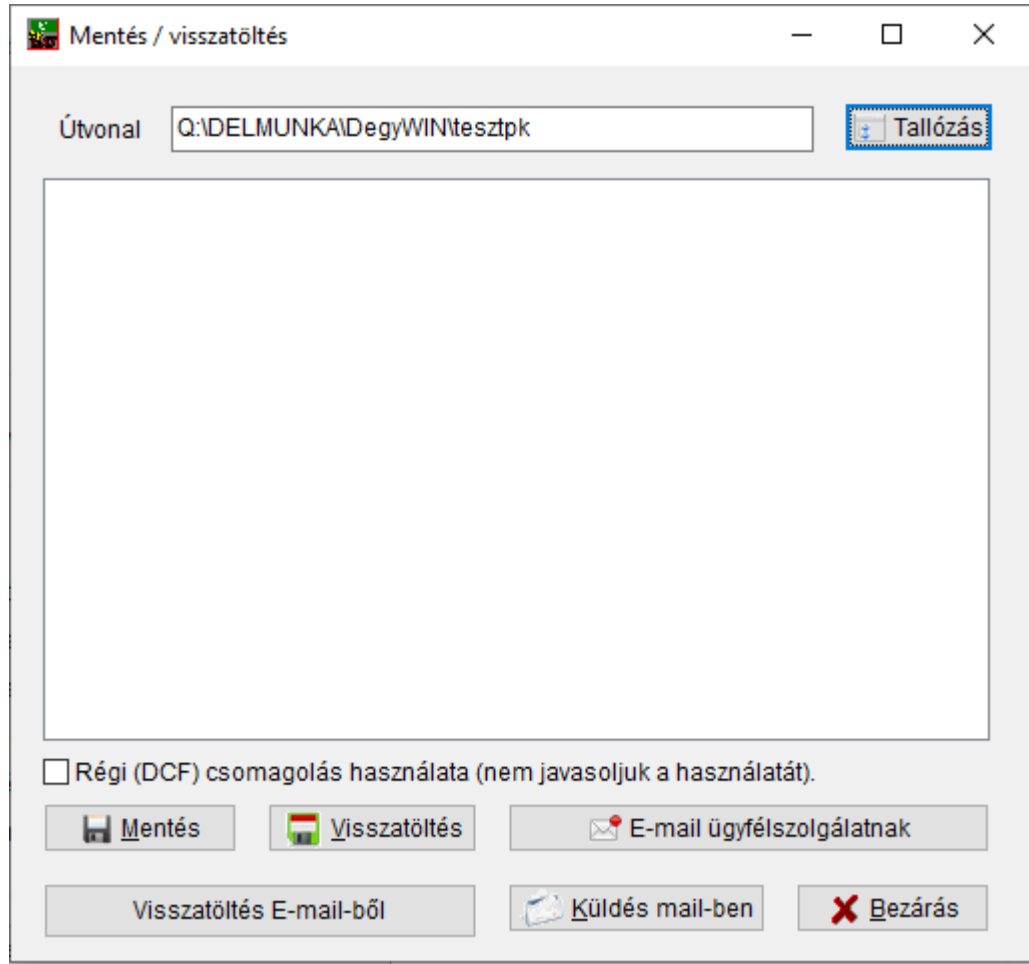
Mentés / visszatöltés

Útvonal Q:\DELMUNKA\DegyWIN\tesztpk

Tallózás

Régi (DCF) csomagolás használata (nem javasoljuk a használatát).

Mentés

Visszatöltés

E-mail ügyfélszolgálatnak

Visszatöltés E-mail-ből

Küldés mail-ben

Bezárás